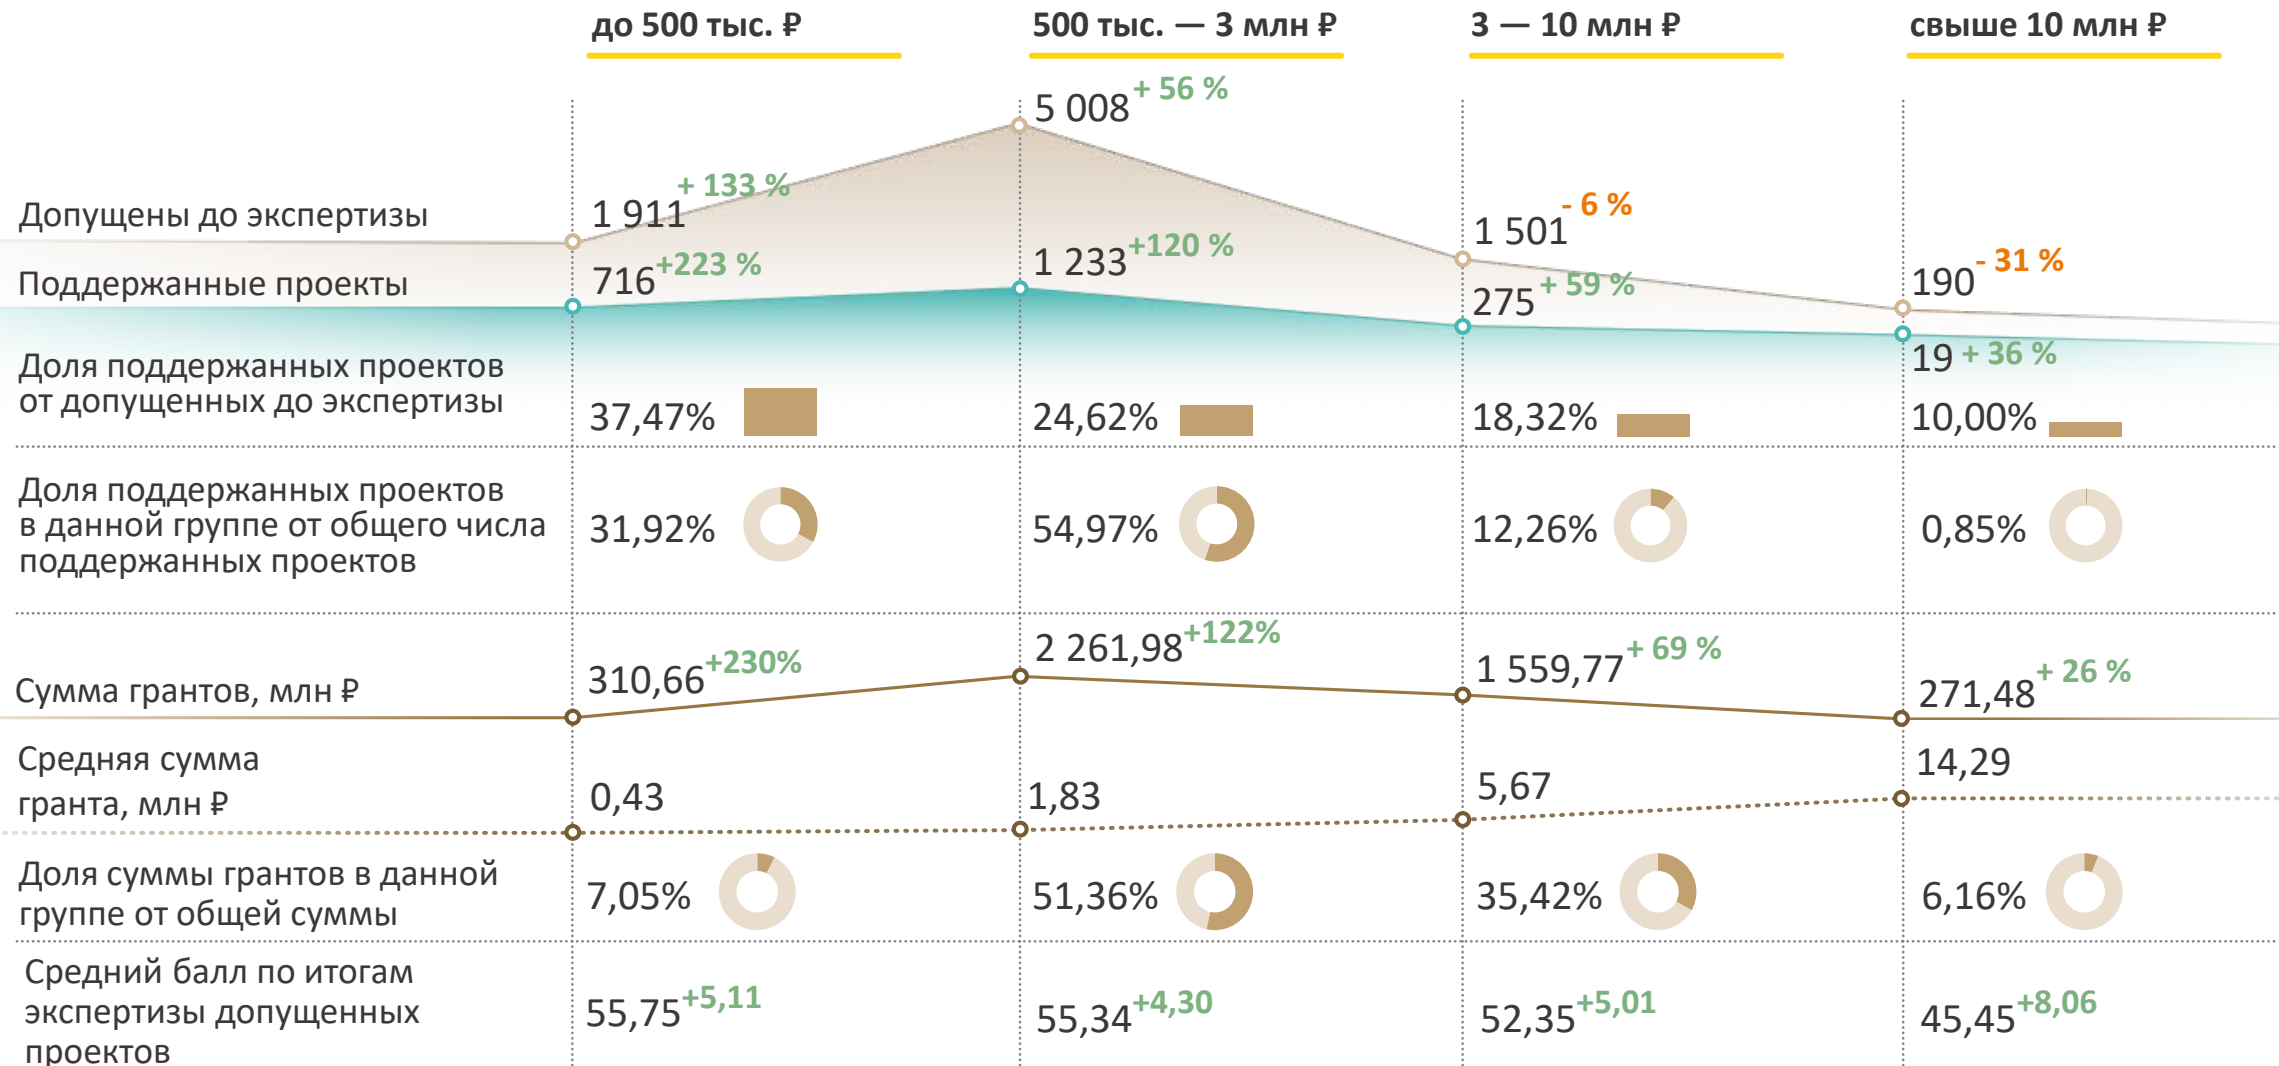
| | до 500 тыс. ₽ | 500 тыс. — 3 млн ₽ | 3 — 10 млн ₽ | свыше 10 млн ₽ |
|---|---|---|---|---|
| Допущены до экспертизы | 1 911 + 133 % | 5 008 + 56 % | 1 501 - 6 % | 190 - 31 % |
| Поддержанные проекты | 716 +223 % | 1 233 +120 % | 275 + 59 % | 19 + 36 % |
| Доля поддержанных проектов от допущенных до экспертизы | 37,47% | 24,62% | 18,32% | 10,00% |
| Доля поддержанных проектов в данной группе от общего числа поддержанных проектов | 31,92% | 54,97% | 12,26% | 0,85% |
| Сумма грантов, млн ₽ | 310,66 +230% | 2 261,98 +122% | 1 559,77 + 69 % | 271,48 + 26 % |
| Средняя сумма гранта, млн ₽ | 0,43 | 1,83 | 5,67 | 14,29 |
| Доля суммы грантов в данной группе от общей суммы | 7,05% | 51,36% | 35,42% | 6,16% |
| Средний балл по итогам экспертизы допущенных проектов | 55,75 +5,11 | 55,34 +4,30 | 52,35 +5,01 | 45,45 +8,06 |